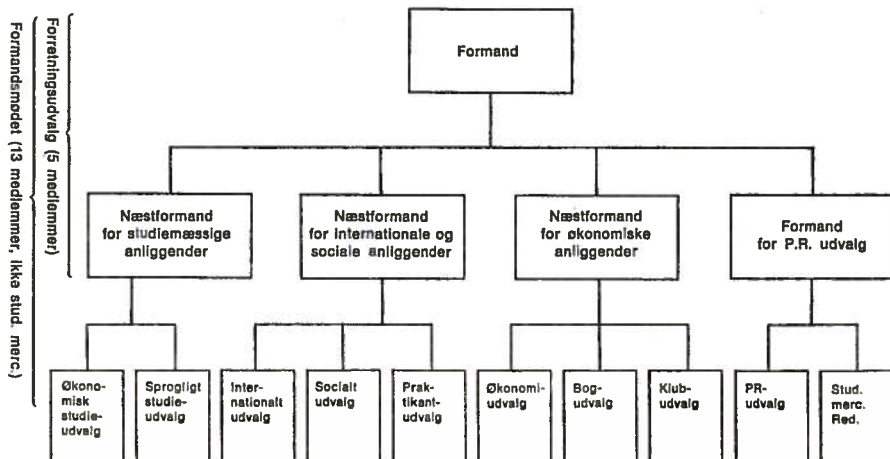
Forretningsudvalg (5 medlemmer)

Formandsmødet (13 medlemmer, ikke stud. merc.)

Formand

Næstformand for studiemæssige anliggender

Næstformand for internationale og sociale anliggender

Næstformand for økonomiske anliggender

Formand for P.R. udvalg

Økonomisk studieudvalg

Sprogligt studieudvalg

Internationalt udvalg

Socialt udvalg

Praktikantudvalg

Økonomiudvalg

Bogudvalg

Klubudvalg

PR-udvalg

Stud. merc. Red.